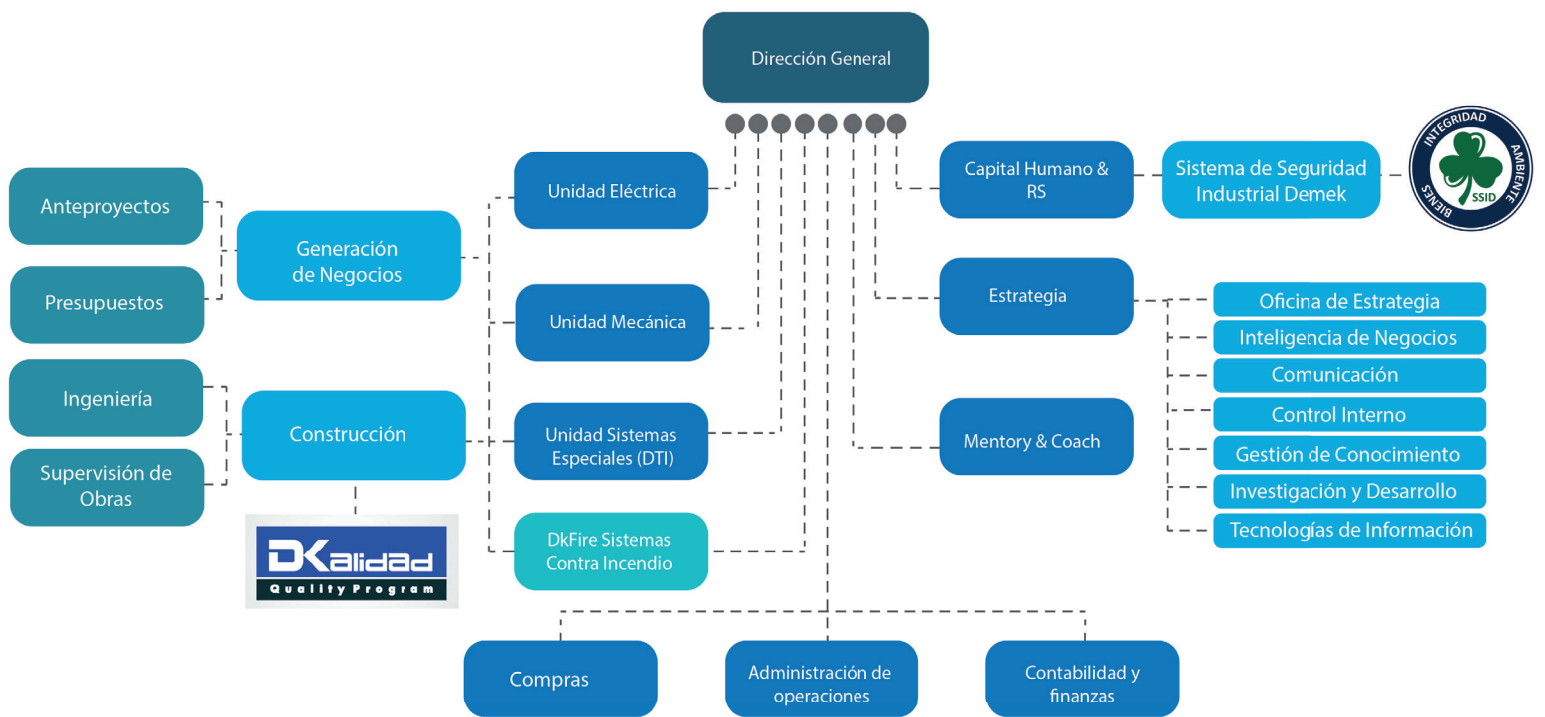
Dirección General

Anteproyectos

Presupuestos

Generación de Negocios

Ingeniería

Supervisión de Obras

Construcción

DKalidad
Quality Program

Unidad Eléctrica

Unidad Mecánica

Unidad Sistemas Especiales (DTI)

DkFire Sistemas Contra Incendio

Capital Humano & RS

Sistema de Seguridad Industrial Demek

INTEGRIDAD
AMBIENTE
BIENES
SSID

Estrategia

Oficina de Estrategia

Inteligencia de Negocios

Comunicación

Control Interno

Gestión de Conocimiento

Investigación y Desarrollo

Tecnologías de Información

Mentory & Coach

Compras

Administración de operaciones

Contabilidad y finanzas